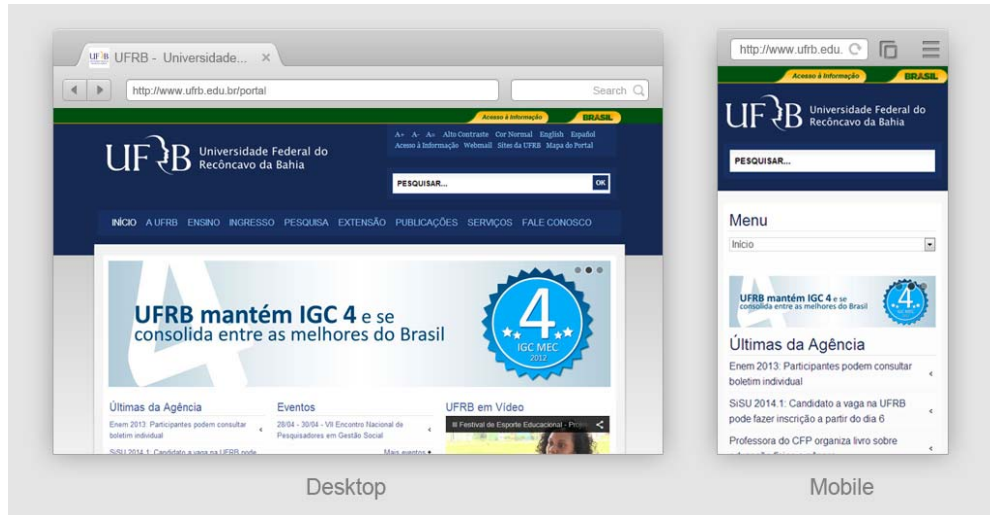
UFRB UFRB - Universidade... ×

http://www.ufrb.edu.br/portal

Search

Acesso à Informação BRASIL

A+ A- A= Alto Contraste Cor Normal English Español
Acesso à Informação Webmail Sites da UFRB Mapa do Portal

UFRB Universidade Federal do Recôncavo da Bahia

PESQUISAR... OK

INÍCIO A UFRB ENSINO INGRESSO PESQUISA EXTENSÃO PUBLICAÇÕES SERVIÇOS FALE CONOSCO

UFRB mantém IGC 4 e se consolida entre as melhores do Brasil

4 IGC MEC 2012

Últimas da Agência
Enem 2013: Participantes podem consultar boletim individual
SiSU 2014.1: Candidato a vaga na UFRB pode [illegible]

Eventos
28/04 - 30/04 - VII Encontro Nacional de Pesquisadores em Gestão Social
Mais eventos

UFRB em Vídeo
Festival de Esporte Educacional - Proje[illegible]

Desktop

http://www.ufrb.edu.

Acesso à Informação BRASIL

UFRB Universidade Federal do Recôncavo da Bahia

PESQUISAR...

Menu
Início

UFRB mantém IGC 4 e se consolida entre as melhores do Brasil

Últimas da Agência
Enem 2013: Participantes podem consultar boletim individual
SiSU 2014.1: Candidato a vaga na UFRB pode fazer inscrição a partir do dia 6
Professora do CFP organiza livro sobre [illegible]

Mobile